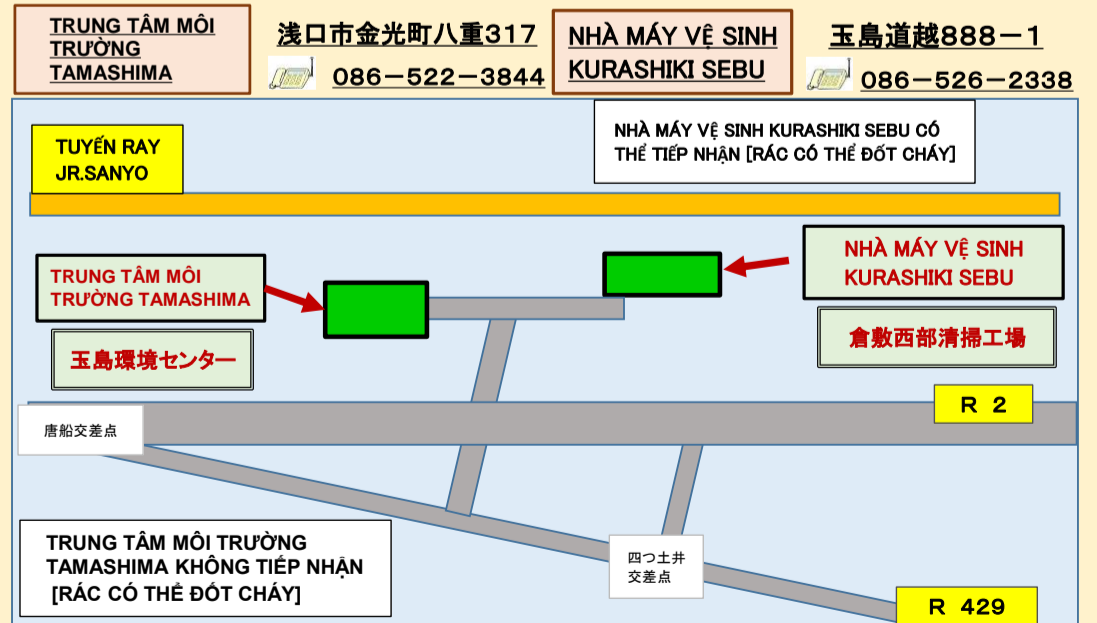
TRUNG TÂM MÔI TRƯỜNG TAMASHIMA

浅口市金光町八重317

086－522－3844

NHÀ MÁY VỆ SINH KURASHIKI SEBU

玉島道越888－1

086－526－2338

TUYẾN RAY JR.SANYO

NHÀ MÁY VỆ SINH KURASHIKI SEBU CÓ THỂ TIẾP NHẬN [RÁC CÓ THỂ ĐỐT CHÁY]

TRUNG TÂM MÔI TRƯỜNG TAMASHIMA

玉島環境センター

NHÀ MÁY VỆ SINH KURASHIKI SEBU

倉敷西部清掃工場

R 2

唐船交差点

TRUNG TÂM MÔI TRƯỜNG TAMASHIMA KHÔNG TIẾP NHẬN [RÁC CÓ THỂ ĐỐT CHÁY]

四つ土井交差点

R 429